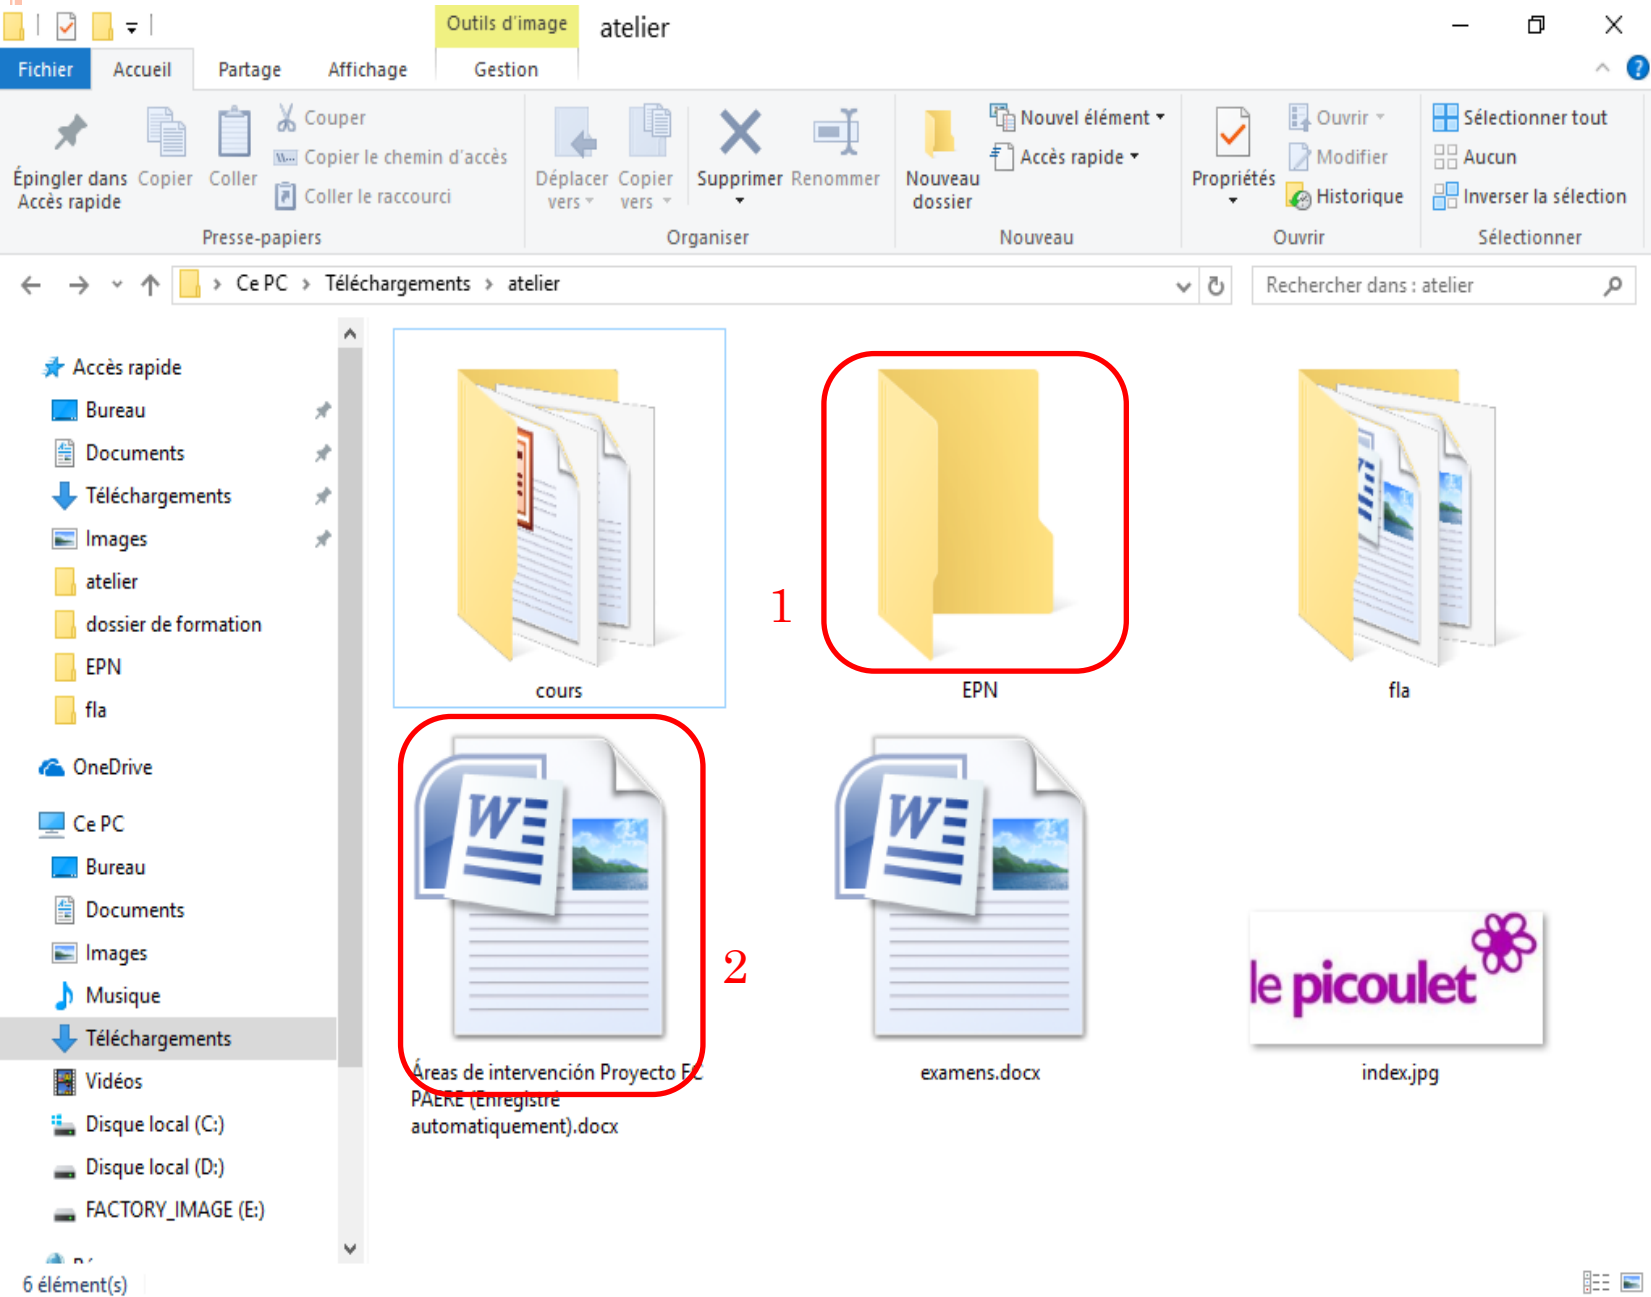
Outils d'image atelier

Fichier Accueil Partage Affichage Gestion

Épingler dans Accès rapide Copier Coller Couper Copier le chemin d'accès Coller le raccourci

Presse-papiers

Déplacer vers Copier vers Supprimer Renommer

Organiser

Nouveau dossier Nouvel élément Accès rapide

Nouveau

Propriétés Ouvrir Modifier Historique

Ouvrir

Sélectionner tout Aucun Inverser la sélection

Sélectionner

Ce PC › Téléchargements › atelier

Rechercher dans : atelier

Accès rapide
Bureau
Documents
Téléchargements
Images
atelier
dossier de formation
EPN
fla
OneDrive
Ce PC
Bureau
Documents
Images
Musique
Téléchargements
Vidéos
Disque local (C:)
Disque local (D:)
FACTORY_IMAGE (E:)

cours
1
EPN
fla

2
Áreas de intervención Proyecto FC PAERE (Enregistré automatiquement).docx
examens.docx
le picoulet
index.jpg

6 élément(s)